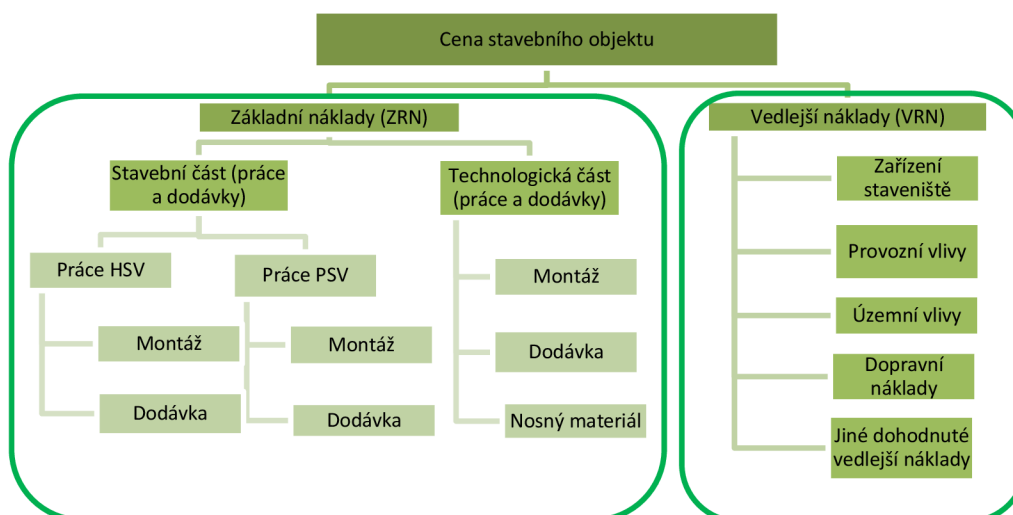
Cena stavebního objektu

Základní náklady (ZRN)

Stavební část (práce a dodávky)

Práce HSV

Montáž

Dodávka

Práce PSV

Montáž

Dodávka

Technologická část (práce a dodávky)

Montáž

Dodávka

Nosný materiál

Vedlejší náklady (VRN)

Zařízení staveniště

Provozní vlivy

Územní vlivy

Dopravní náklady

Jiné dohodnuté vedlejší náklady